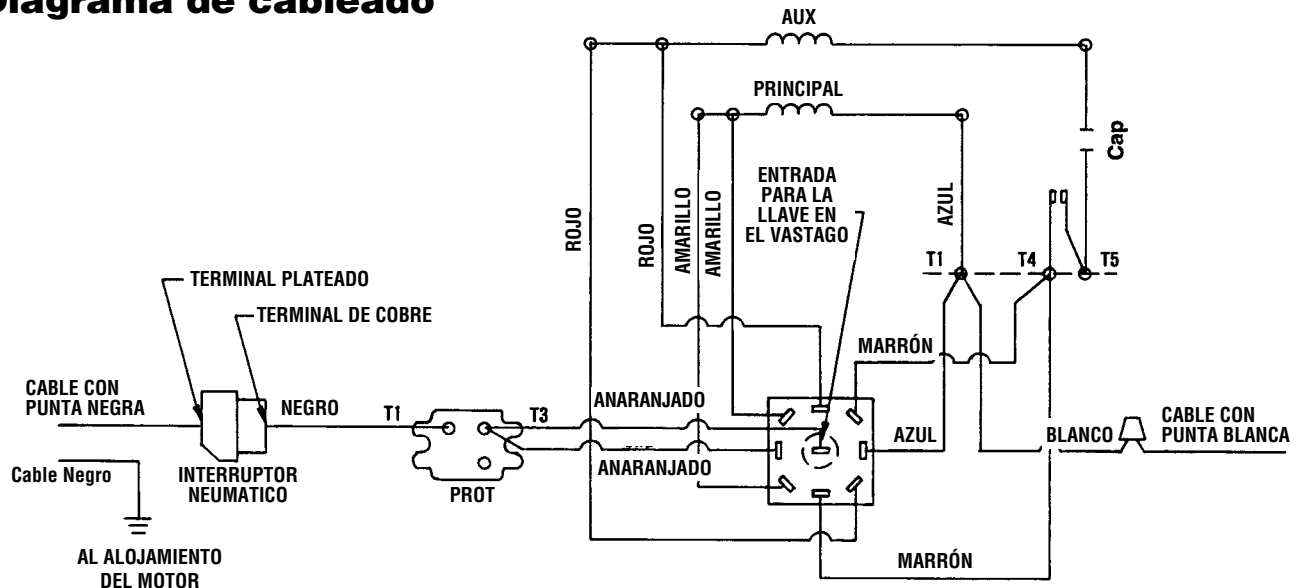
Diagrama de cableado

AUX

PRINCIPAL

Cap

ENTRADA PARA LA LLAVE EN EL VASTAGO

ROJO

ROJO

AMARILLO

AMARILLO

AZUL

T1

T4

T5

TERMINAL PLATEADO

TERMINAL DE COBRE

MARRÓN

CABLE CON PUNTA NEGRA

NEGRO

T1

T3

ANARANJADO

AZUL

BLANCO

CABLE CON PUNTA BLANCA

Cable Negro

INTERRUPTOR NEUMATICO

ANARANJADO

PROT

AL ALOJAMIENTO DEL MOTOR

MARRÓN